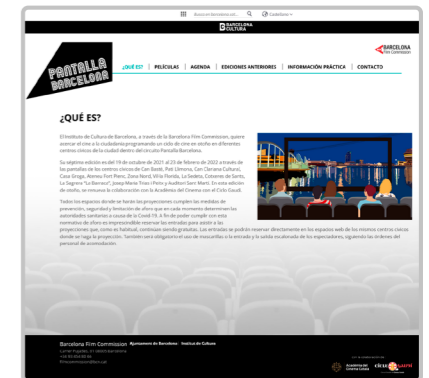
Buscar en barcelona.cat | Castellano

BARCELONA CULTURA

PANTALLA BARCELONA

¿QUÉ ES? | PELÍCULAS | AGENDA | EDICIONES ANTERIORES | INFORMACIÓN PRÁCTICA | CONTACTO

BARCELONA Film Commission

¿QUÉ ES?

El Instituto de Cultura de Barcelona, a través de la Barcelona Film Commission, quiere acercar el cine a la ciudadanía programando un ciclo de cine en otoño en diferentes centros cívicos de la ciudad dentro del circuito Pantalla Barcelona.

Su séptima edición es del 19 de octubre de 2021 al 25 de febrero de 2022 a través de las pantallas de los centros cívicos de Can Basté, Pati Llimona, Can Clariana Cultural, Casa Groga, Ateneu Fort Pienc, Zona Nord, Vil·la Florida, La Sedeta, Cotxeres de Sants, La Sagrera "La Barraca", Josep Maria Trias i Peitx y Auditori Sant Martí. En esta edición de otoño, se renueva la colaboración con la Acadèmia del Cinema con el Cicle Gaudí.

Todos los espacios donde se hacen las proyecciones cumplen las medidas de prevención, seguridad y limitación de aforo que en cada momento determinan las autoridades sanitarias a causa de la Covid-19. A fin de poder cumplir con estas normativas de aforo es imprescindible reservar las entradas para asistir a las proyecciones que, como es habitual, continúan siendo gratuitas. Las entradas se podrán reservar directamente en los espacios web de los mismos centros cívicos donde se haga la proyección. También será obligatorio el uso de mascarillas a la entrada y la salida escalonada de los espectadores, siguiendo las órdenes del personal de acomodación.

Barcelona Film Commission
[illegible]
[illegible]
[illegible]

Ajuntament de Barcelona | Institut de Cultura

Acadèmia del Cinema Català | CICLE GAUDÍ